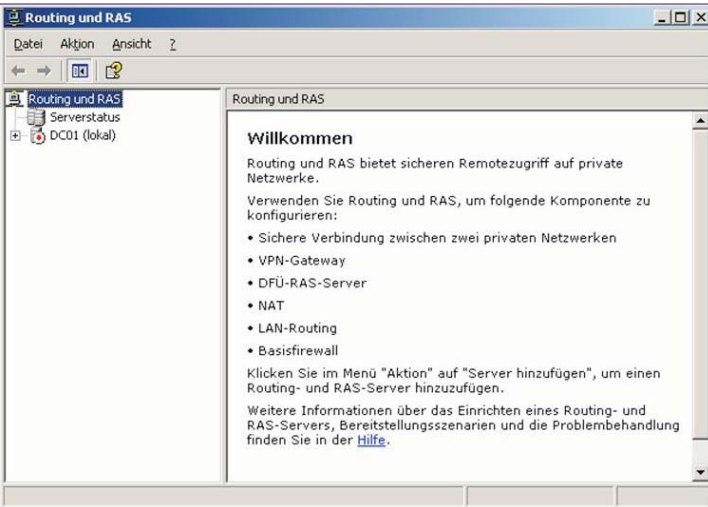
Routing und RAS

Datei Aktion Ansicht ?

Routing und RAS
Serverstatus
DC01 (lokal)

Routing und RAS

Willkommen

Routing und RAS bietet sicheren Remotezugriff auf private Netzwerke.

Verwenden Sie Routing und RAS, um folgende Komponente zu konfigurieren:

• Sichere Verbindung zwischen zwei privaten Netzwerken

• VPN-Gateway

• DFÜ-RAS-Server

• NAT

• LAN-Routing

• Basisfirewall

Klicken Sie im Menü "Aktion" auf "Server hinzufügen", um einen Routing- und RAS-Server hinzuzufügen.

Weitere Informationen über das Einrichten eines Routing- und RAS-Servers, Bereitstellungsszenarien und die Problembehandlung finden Sie in der Hilfe.